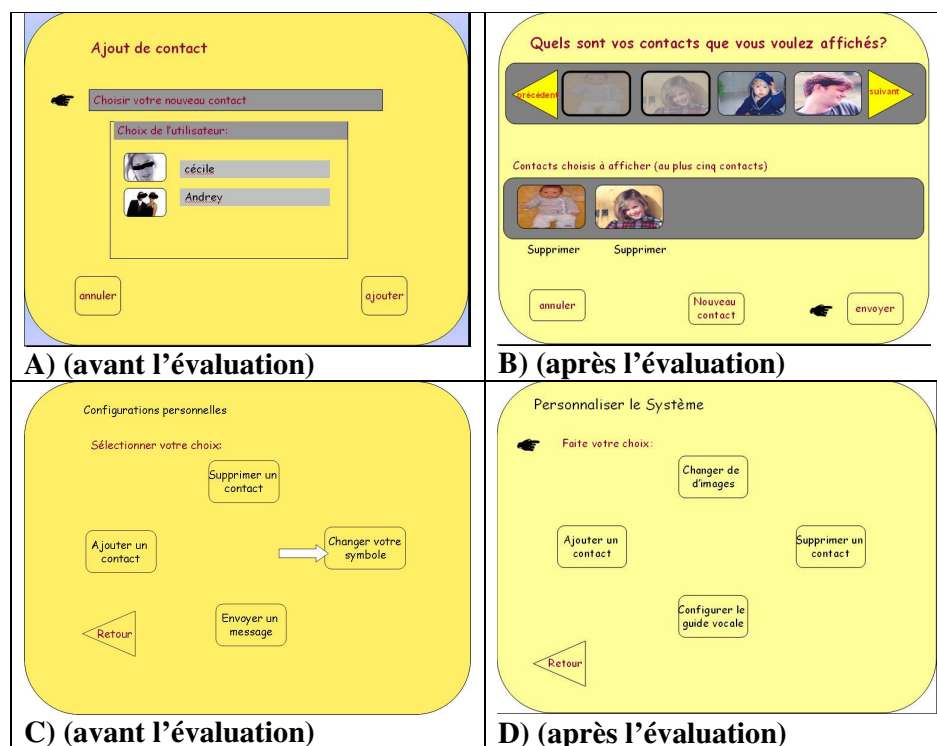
Ajout de contact

Choisir votre nouveau contact

Choix de l'utilisateur:

cécile

Andrey

annuler

ajouter

A) (avant l'évaluation)

Quels sont vos contacts que vous voulez affichés?

précédent

suivant

Contacts choisis à afficher (au plus cinq contacts)

Supprimer

Supprimer

annuler

Nouveau contact

envoyer

B) (après l'évaluation)

Configurations personnelles

Sélectionner votre choix:

Supprimer un contact

Ajouter un contact

Changer votre symbole

Envoyer un message

Retour

C) (avant l'évaluation)

Personnaliser le Système

Faite votre choix:

Changer de d'images

Ajouter un contact

Supprimer un contact

Configurer le guide vocale

Retour

D) (après l'évaluation)